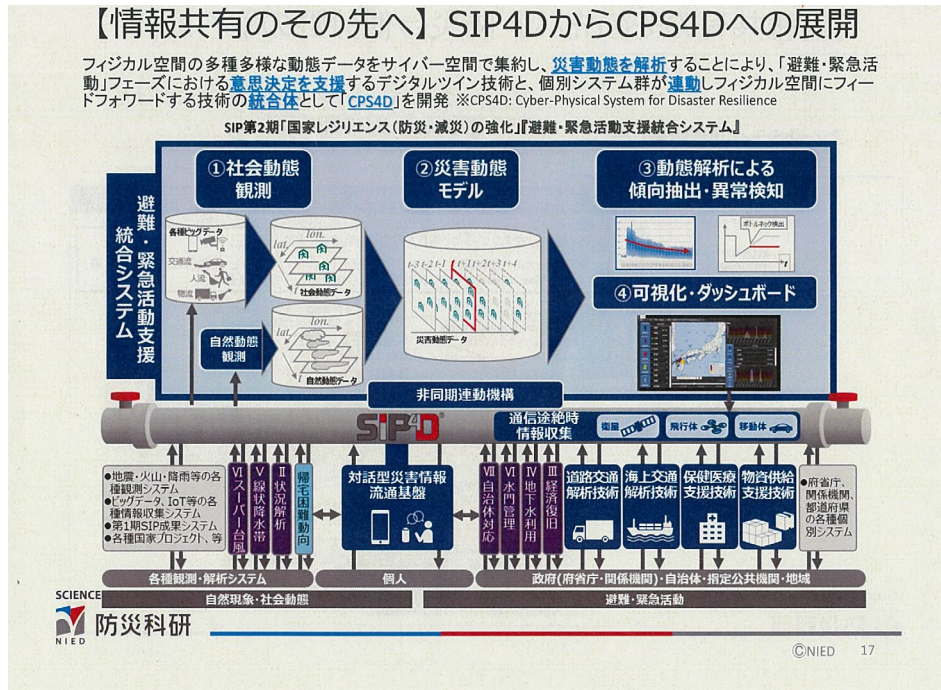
【情報共有のその先へ】SIP4DからCPS4Dへの展開

フィジカル空間の多種多様な動態データをサイバー空間で集約し、災害動態を解析することにより、「避難・緊急活動」フェーズにおける意思決定を支援するデジタルツイン技術と、個別システム群が連動しフィジカル空間にフィードフォワードする技術の統合体として「CPS4D」を開発 ※CPS4D: Cyber-Physical System for Disaster Resilience

SIP第2期「国家レジリエンス（防災・減災）の強化」『避難・緊急活動支援統合システム』

避難・緊急活動支援統合システム

①社会動態観測

各種ビッグデータ
交通流
人流
物流
lat.
lon.
社会動態データ

自然動態観測

lat.
lon.
自然動態データ

②災害動態モデル

t-3 t-2 t-1 t t+1 t+2 t+3 t+4
災害動態データ

③動態解析による傾向抽出・異常検知

ボトルネック検出

④可視化・ダッシュボード

非同期連動機構

SIP4D

通信途絶時情報収集
衛星
飛行体
移動体

●地震・火山・降雨等の各種観測システム
●ビッグデータ、IoT等の各種情報収集システム
●第1期SIP成果システム
●各種国家プロジェクト、等

VI スーパー台風
V 線状降水帯
II 状況解析
帰宅困難動向

対話型災害情報流通基盤

VII 自治体対応
VI 水門管理
IV 地下水利用
III 経済復旧

道路交通解析技術
海上交通解析技術
保健医療支援技術
物資供給支援技術

●府省庁、関係機関、都道府県の各種個別システム

各種観測・解析システム
個人
政府（府省庁・関係機関）・自治体・指定公共機関・地域

自然現象・社会動態
避難・緊急活動

SCIENCE
NIED
防災科研

©NIED 17